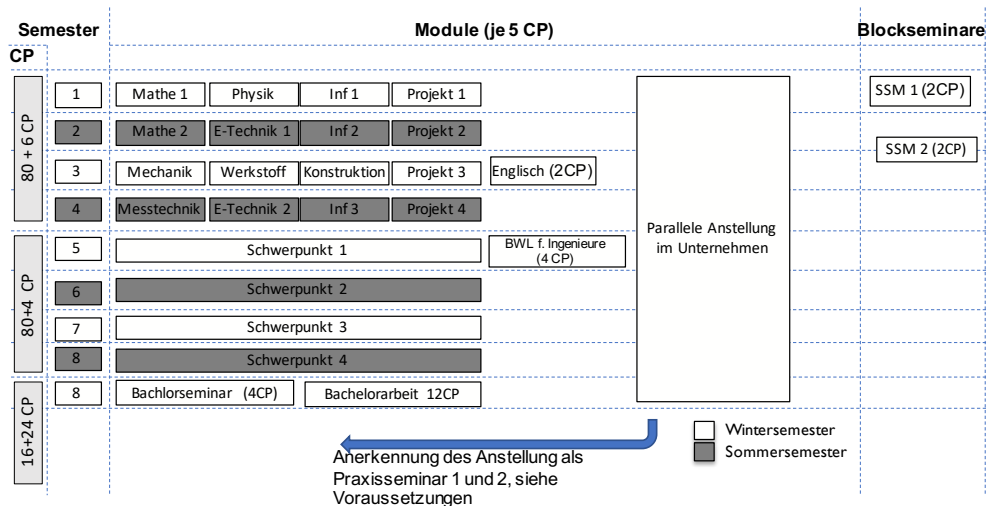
| Semester | Module (je 5 CP) | | | | | | Blockseminare |
|---|---|---|---|---|---|---|---|
| CP | | | | | | | |
| 80 + 6 CP | 1 | Mathe 1 | Physik | Inf 1 | Projekt 1 | | SSM 1 (2CP) |
| | 2 | Mathe 2 | E-Technik 1 | Inf 2 | Projekt 2 | | SSM 2 (2CP) |
| | 3 | Mechanik | Werkstoff | Konstruktion | Projekt 3 | Englisch (2CP) | |
| | 4 | Messtechnik | E-Technik 2 | Inf 3 | Projekt 4 | | |
| 80+4 CP | 5 | Schwerpunkt 1 | | | | BWL f. Ingenieure (4 CP) | |
| | 6 | Schwerpunkt 2 | | | | | |
| | 7 | Schwerpunkt 3 | | | | | |
| | 8 | Schwerpunkt 4 | | | | | |
| 16+24 CP | 8 | Bachlorseminar (4CP) | Bachelorarbeit 12CP | | | | |

Parallele Anstellung im Unternehmen

Anerkennung des Anstellung als Praxisseminar 1 und 2, siehe Voraussetzungen

Wintersemester
Sommersemester